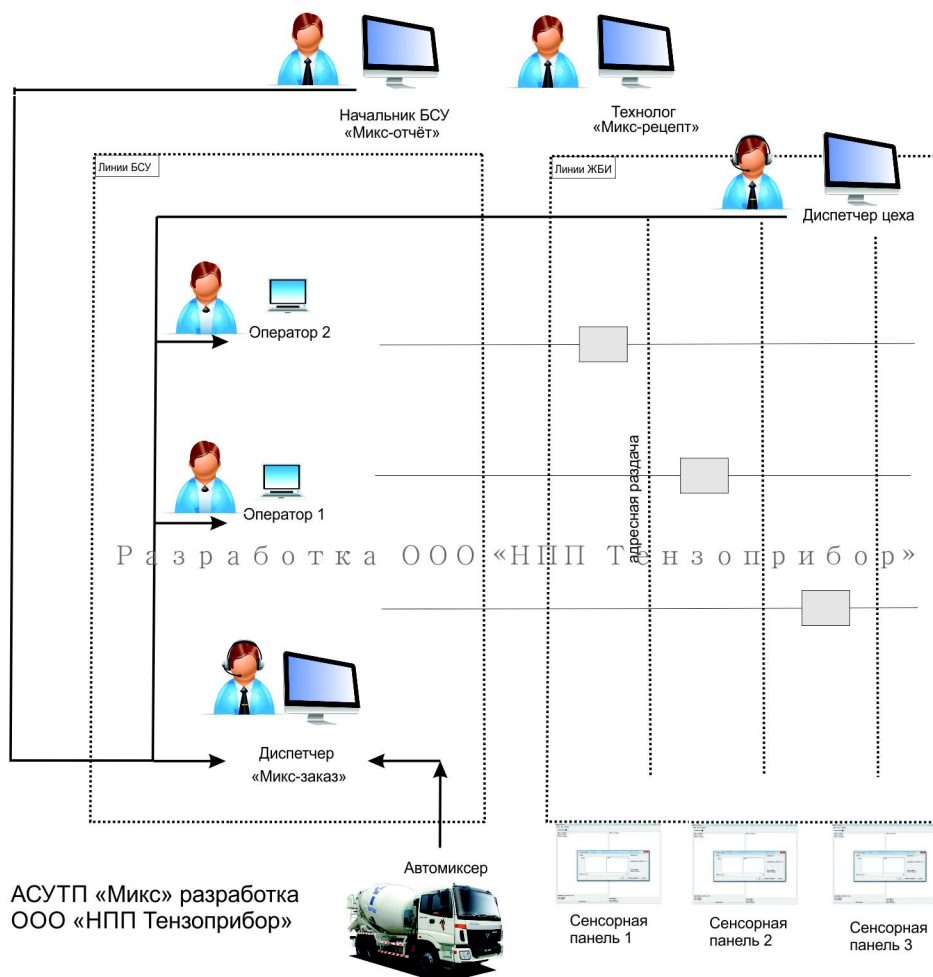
Начальник БСУ
«Микс-отчёт»

Технолог
«Микс-рецепт»

Линии БСУ

Линии ЖБИ

Диспетчер цеха

Оператор 2

адресная раздача

Оператор 1

Разработка ООО «НПП Тензоприбор»

Диспетчер
«Микс-заказ»

Автомиксер

АСУТП «Микс» разработка
ООО «НПП Тензоприбор»

Сенсорная панель 1

Сенсорная панель 2

Сенсорная панель 3